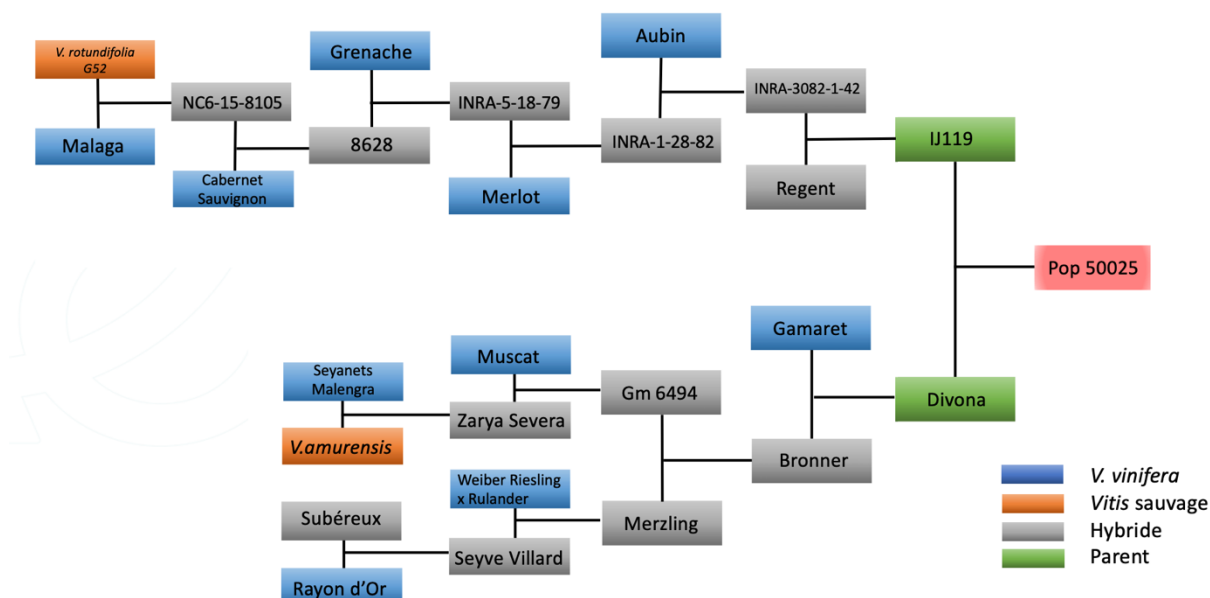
V. rotundifolia G52

Malaga

NC6-15-8105

Cabernet Sauvignon

Grenache

8628

INRA-5-18-79

Merlot

Aubin

INRA-1-28-82

INRA-3082-1-42

Regent

IJ119

Pop 50025

Divona

Gamaret

Bronner

Seyanets Malengra

V.amurensis

Muscat

Zarya Severa

Gm 6494

Weiber Riesling x Rulander

Merzling

Subéreux

Seyve Villard

Rayon d'Or

V. vinifera

Vitis sauvage

Hybride

Parent